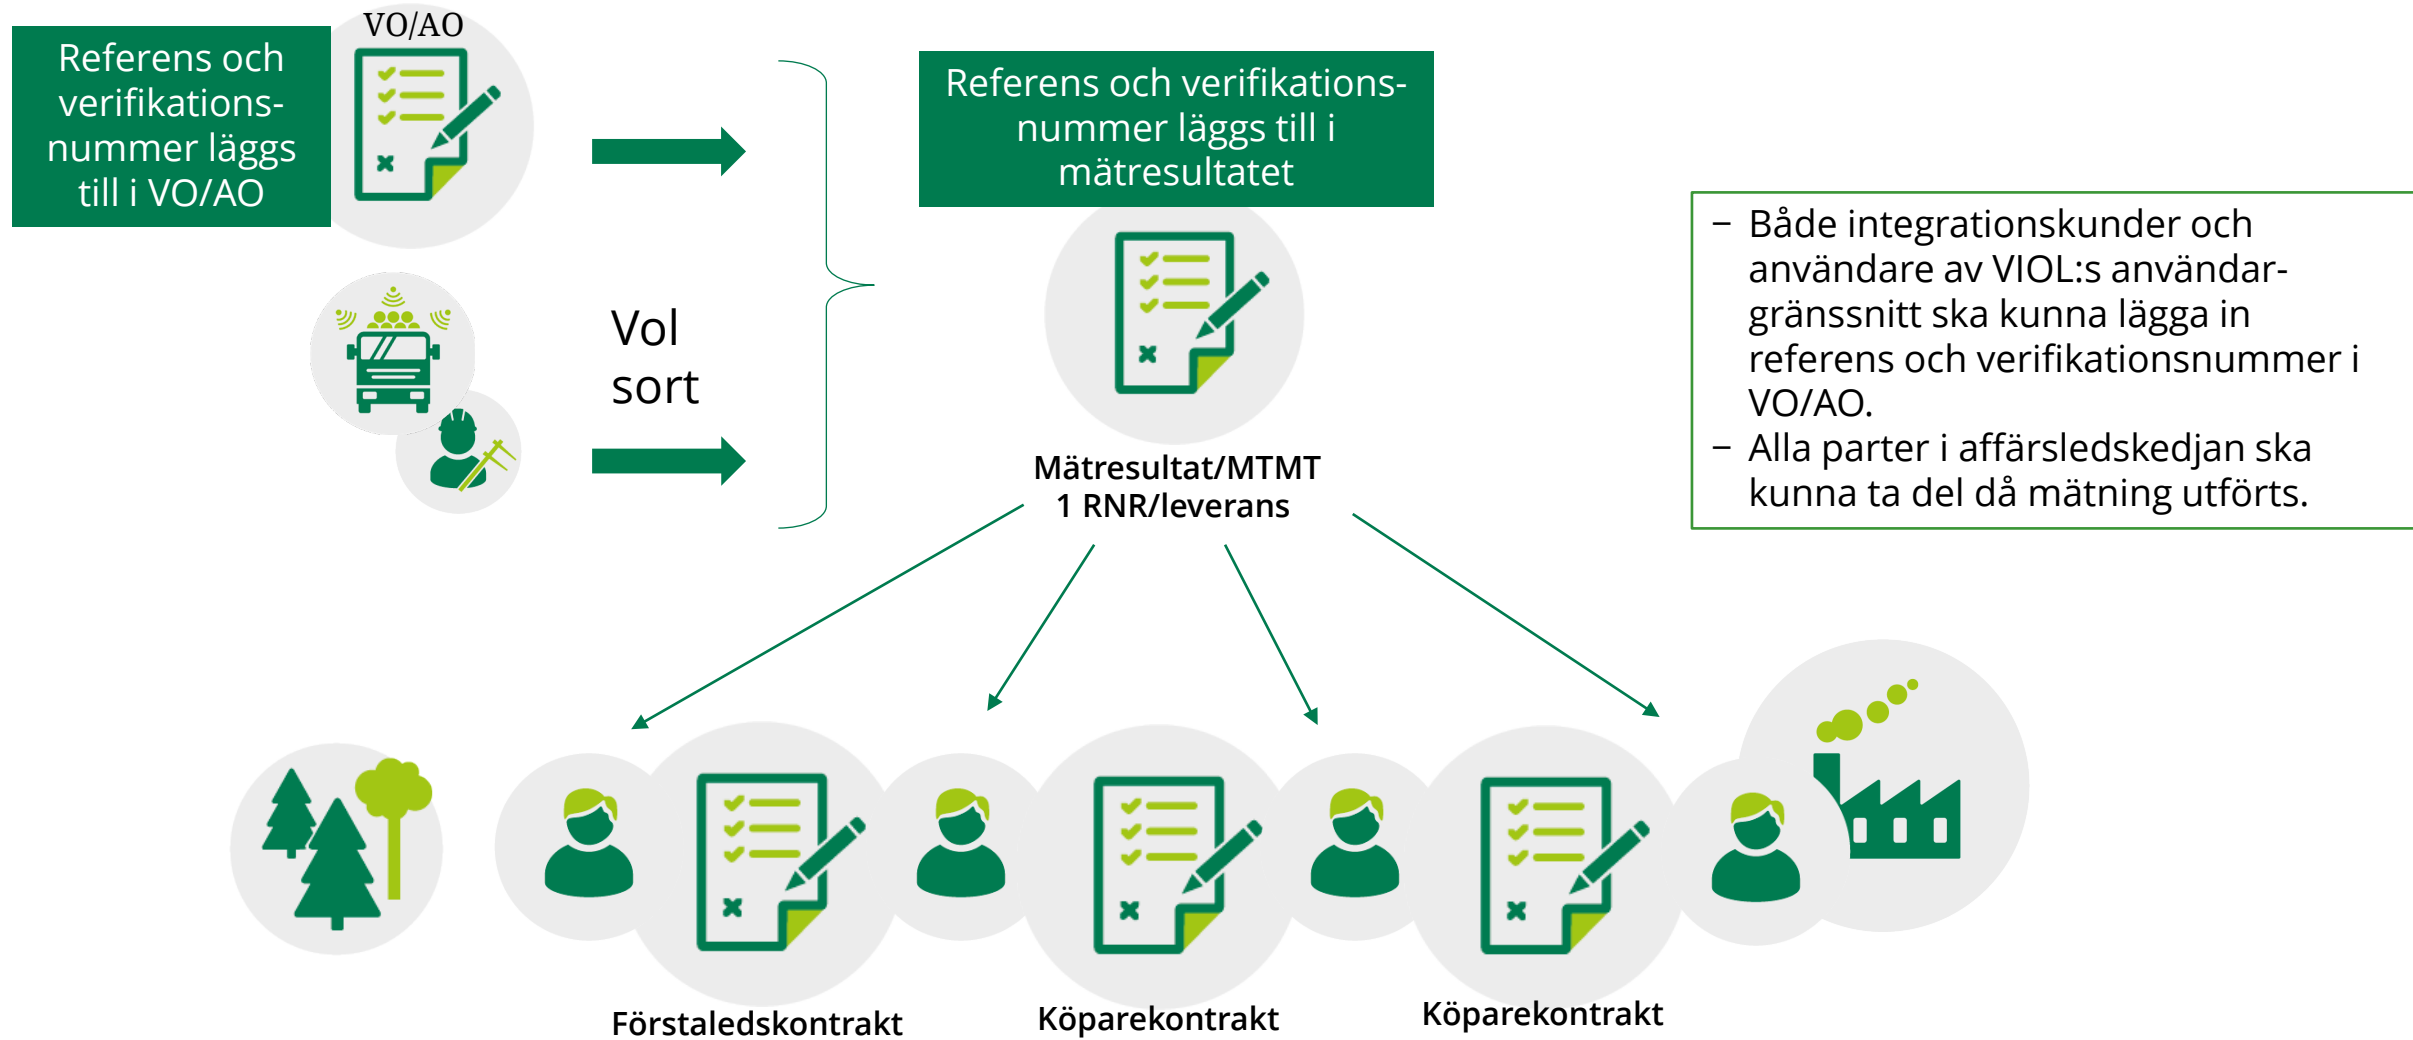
Referens och verifikationsnummer läggs till i VO/AO

VO/AO

Vol
sort

Referens och verifikationsnummer läggs till i mätresultatet

Mätresultat/MTMT
1 RNR/leverans

– Både integrationskunder och användare av VIOL:s användargränssnitt ska kunna lägga in referens och verifikationsnummer i VO/AO.
– Alla parter i affärsledskedjan ska kunna ta del då mätning utförts.

Förstaledskontrakt

Köparekontrakt

Köparekontrakt